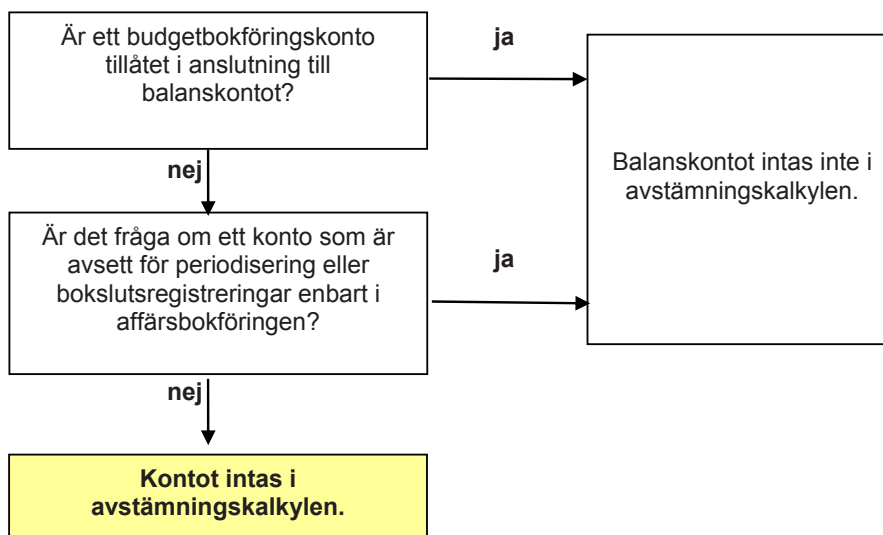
Är ett budgetbokföringskonto tillåtet i anslutning till balanskontot?

ja

nej

Balanskontot intas inte i avstämningskalkylen.

Är det fråga om ett konto som är avsett för periodisering eller bokslutsregistreringar enbart i affärsbokföringen?

ja

nej

Kontot intas i avstämningskalkylen.